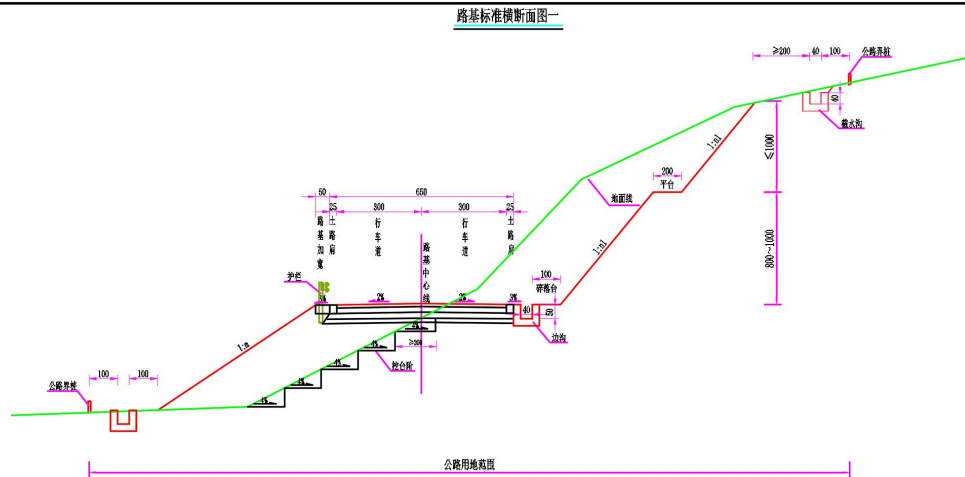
路基标准横断面图一

≥200 40 100
公路界桩
40
截水沟
1:n1
≤1000
200
平台
地面线
1:n1
800~1000
50
650
25 300 300 25
路基加宽 土路肩 行车道 路基中心线 行车道 土路肩
护栏
2% 2% 2% 3%
100
碎落台
40
60
边沟
1:m
≥200
4%
挖台阶
4%
4%
4%
4%
公路界桩
100 100
公路用地范围